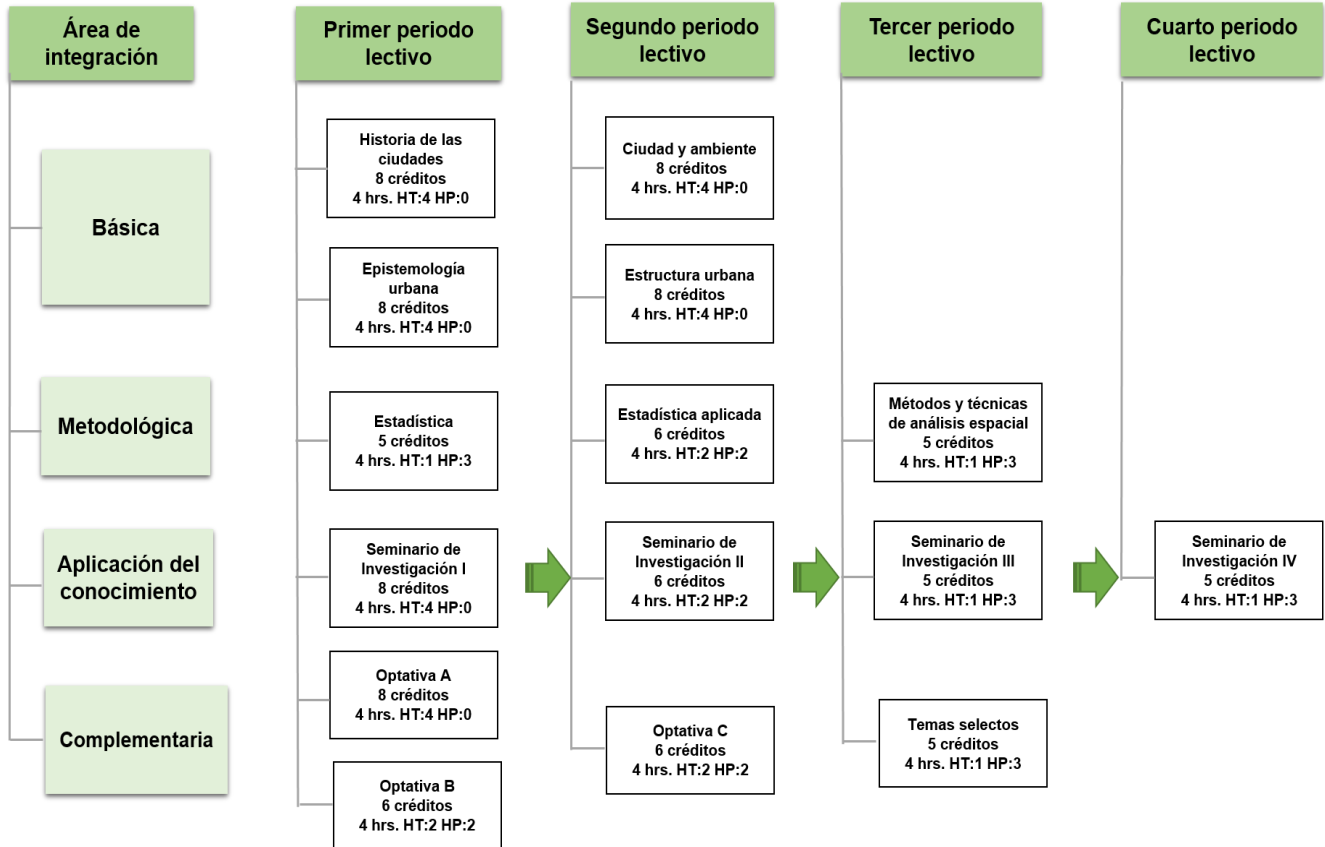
Área de integración

Básica

Metodológica

Aplicación del conocimiento

Complementaria

Primer periodo lectivo

Historia de las ciudades
8 créditos
4 hrs. HT:4 HP:0

Epistemología urbana
8 créditos
4 hrs. HT:4 HP:0

Estadística
5 créditos
4 hrs. HT:1 HP:3

Seminario de Investigación I
8 créditos
4 hrs. HT:4 HP:0

Optativa A
8 créditos
4 hrs. HT:4 HP:0

Optativa B
6 créditos
4 hrs. HT:2 HP:2

Segundo periodo lectivo

Ciudad y ambiente
8 créditos
4 hrs. HT:4 HP:0

Estructura urbana
8 créditos
4 hrs. HT:4 HP:0

Estadística aplicada
6 créditos
4 hrs. HT:2 HP:2

Seminario de Investigación II
6 créditos
4 hrs. HT:2 HP:2

Optativa C
6 créditos
4 hrs. HT:2 HP:2

Tercer periodo lectivo

Métodos y técnicas de análisis espacial
5 créditos
4 hrs. HT:1 HP:3

Seminario de Investigación III
5 créditos
4 hrs. HT:1 HP:3

Temas selectos
5 créditos
4 hrs. HT:1 HP:3

Cuarto periodo lectivo

Seminario de Investigación IV
5 créditos
4 hrs. HT:1 HP:3